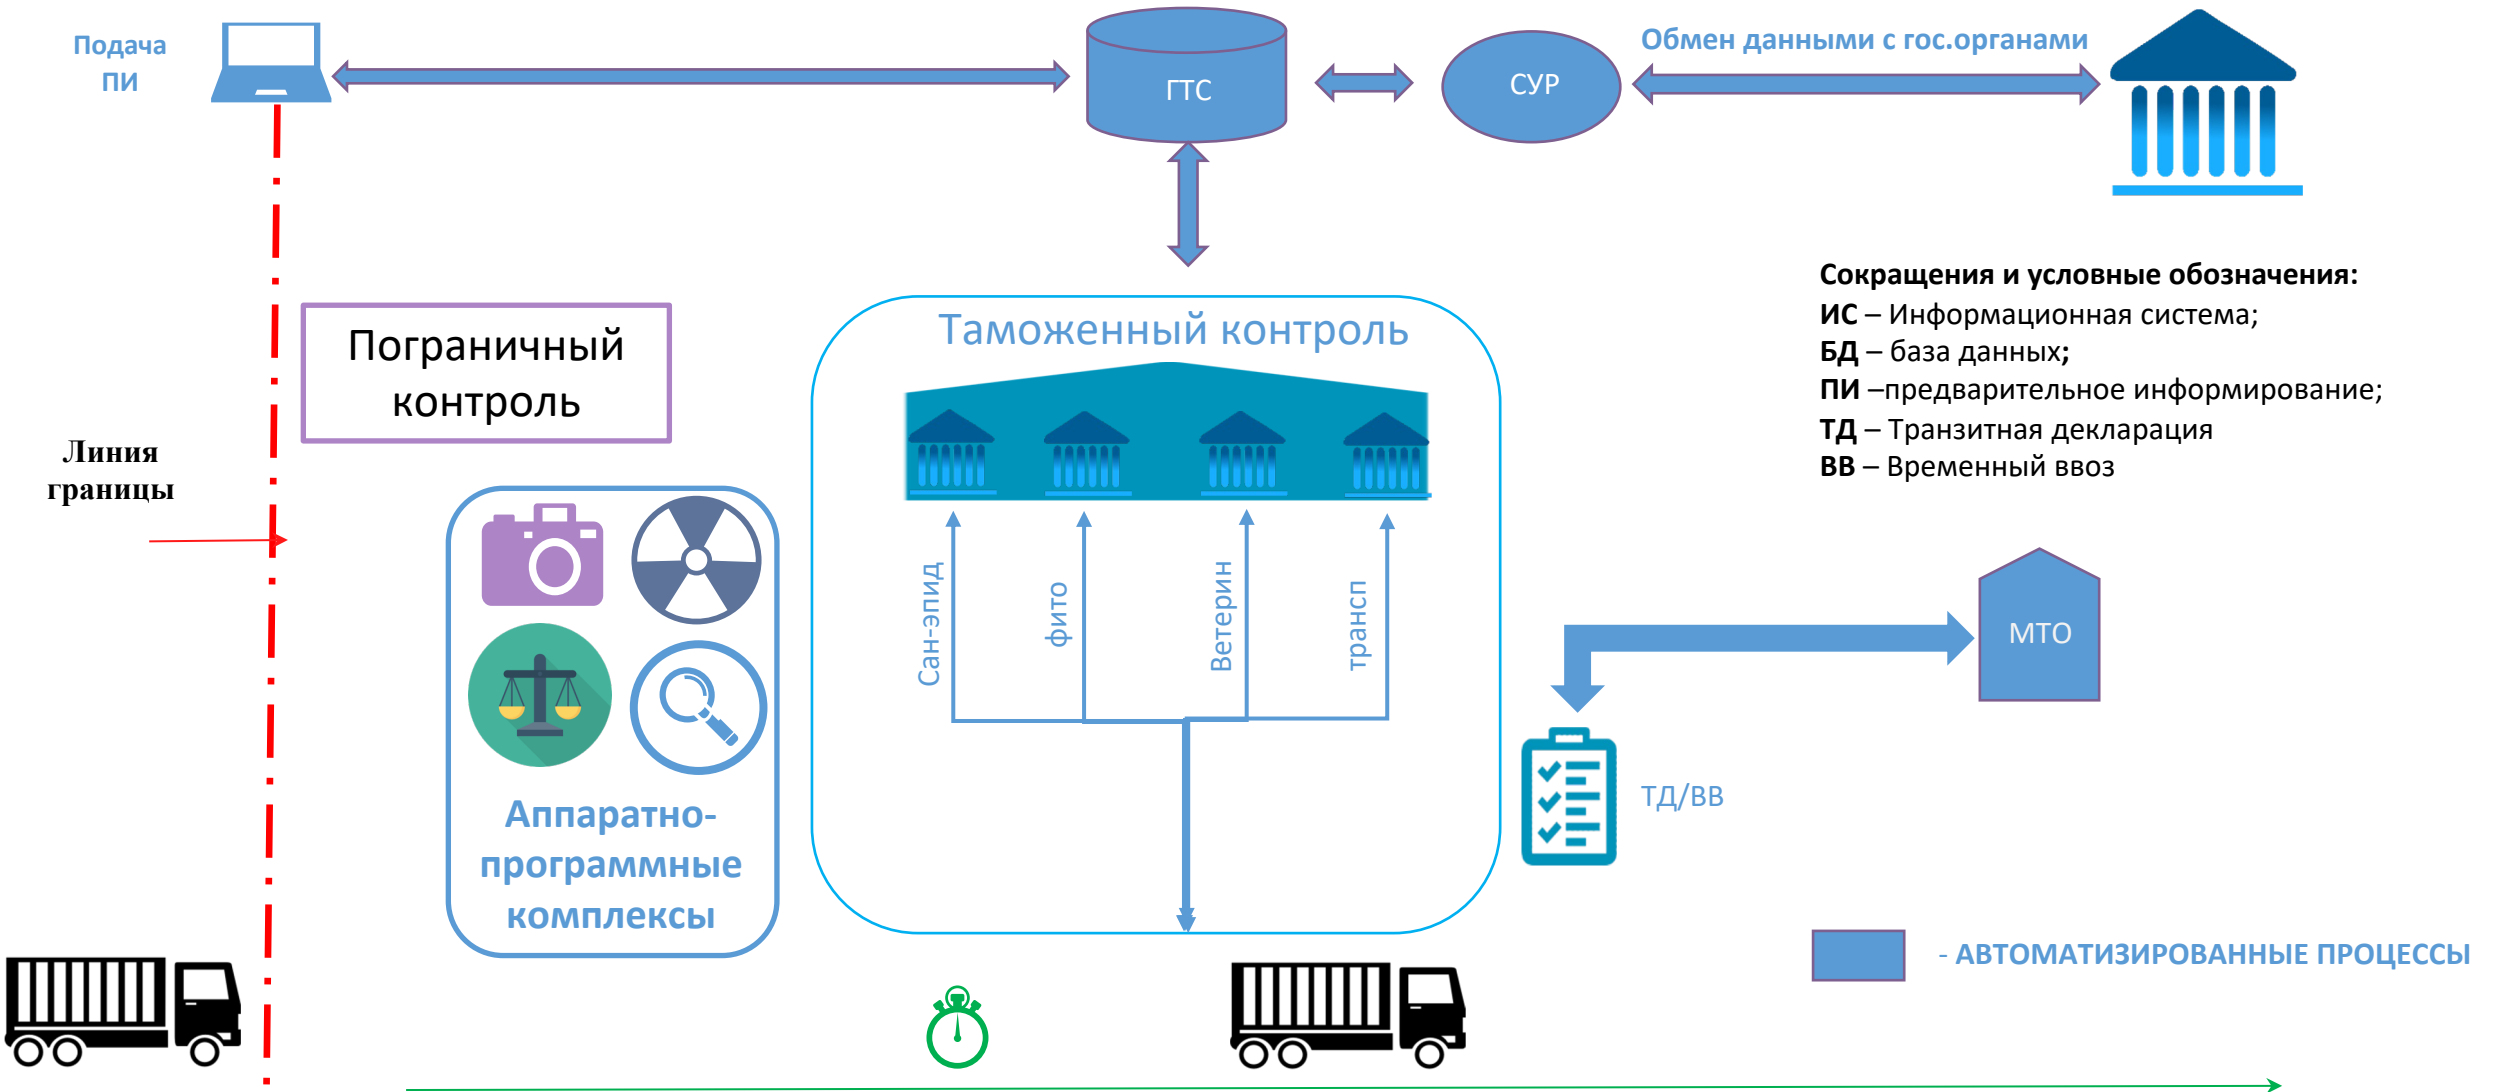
Подача ПИ

ГТС

СУР

Обмен данными с гос.органами

Сокращения и условные обозначения:
ИС – Информационная система;
БД – база данных;
ПИ –предварительное информирование;
ТД – Транзитная декларация
ВВ – Временный ввоз

Пограничный контроль

Линия границы

Таможенный контроль

Сан-эпид

фито

Ветерин

трансп

Аппаратно-программные комплексы

МТО

ТД/ВВ

- АВТОМАТИЗИРОВАННЫЕ ПРОЦЕССЫ